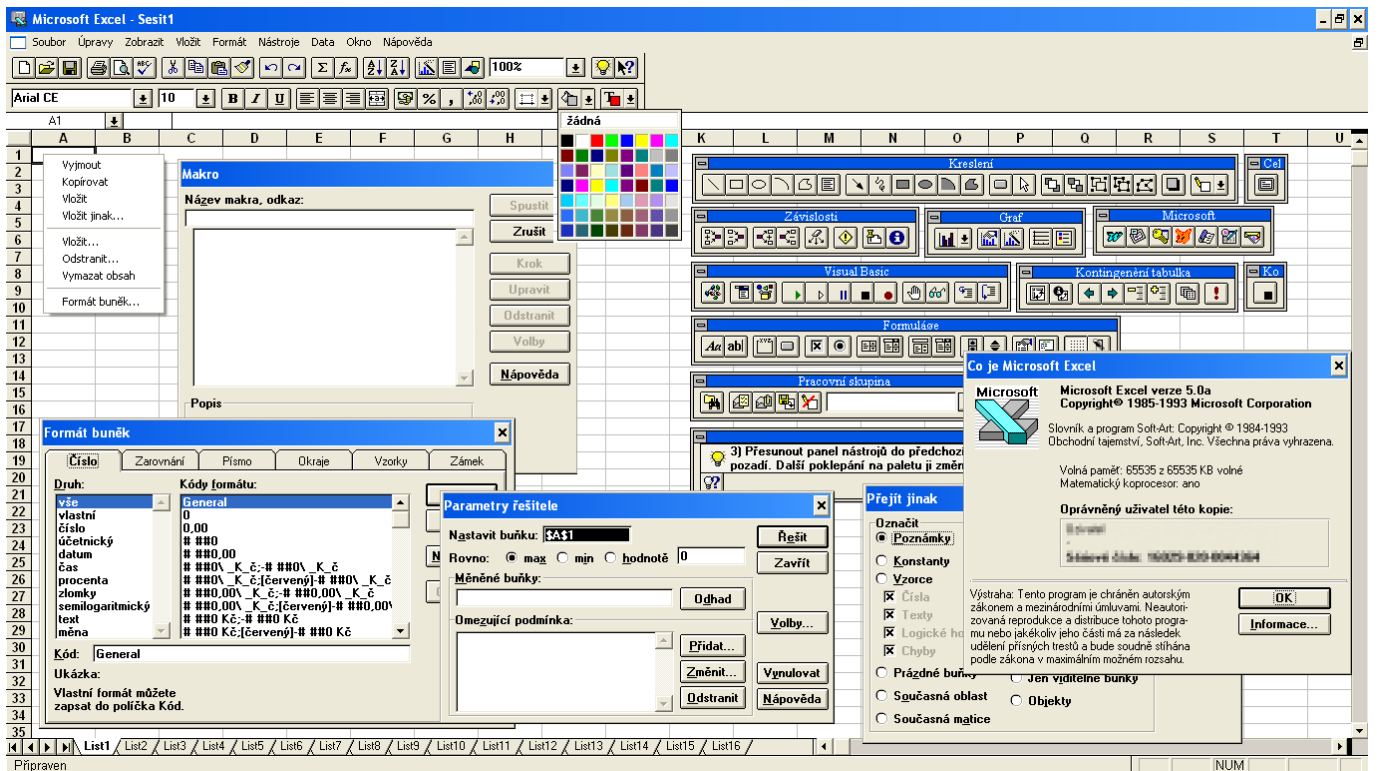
Microsoft Excel - Sesit1

Soubor Úpravy Zobrazit Vložit Formát Nástroje Data Okno Nápověda

100%

Arial CE 10

A1

A B C D E F G H K L M N O P Q R S T U

1 2 3 4 5 6 7 8 9 10 11 12 13 14 15 16 17 18 19 20 21 22 23 24 25 26 27 28 29 30 31 32 33 34 35

Vyjmout
Kopírovat
Vložit
Vložit jinak...
Vložit...
Odstranit...
Vymazat obsah
Formát buněk...

žádná

Makro
Název makra, odkaz:
Spustit
Zrušit
Krok
Upravit
Odstranit
Volby
Nápověda
Popis

Kreslení
Cel
Závislosti
Graf
Microsoft
Visual Basic
Kontingenční tabulka
Ko
Formuláře
Pracovní skupina

3) Přesunout panel nástrojů do předchozí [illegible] pozadí. Další poklepání na paletu ji změn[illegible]

Co je Microsoft Excel
Microsoft
Microsoft Excel verze 5.0a
Copyright© 1985-1993 Microsoft Corporation
Slovník a program Soft-Art: Copyright © 1984-1993 Obchodní tajemství, Soft-Art, Inc. Všechna práva vyhrazena.
Volná paměť: 65535 z 65535 KB volné
Matematický koprocesor: ano
Oprávněný uživatel této kopie:
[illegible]
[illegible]
Výstraha: Tento program je chráněn autorským zákonem a mezinárodními úmluvami. Neautorizovaná reprodukce a distribuce tohoto programu nebo jakékoliv jeho části má za následek udělení přísných trestů a bude soudně stíhána podle zákona v maximálním možném rozsahu.
OK
Informace...

Formát buněk
Číslo Zarovnání Písmo Okraje Vzorky Zámek
Druh:
vše
vlastní
číslo
účetnický
datum
čas
procenta
zlomky
semilogaritmický
text
měna
Kódy formátu:
General
0
0,00
# ##0
# ##0,00
# ##0\ _K_č;-# ##0\ _K_č
# ##0\ _K_č;[červený]-# ##0\ _K_č
# ##0,00\ _K_č;-# ##0,00\ _K_č
# ##0,00\ _K_č;[červený]-# ##0,00\
# ##0 Kč;-# ##0 Kč
# ##0 Kč;[červený]-# ##0 Kč
Kód: General
Ukázka:
Vlastní formát můžete zapsat do políčka Kód.

Parametry řešitele
Nastavit buňku: $A$1
Řešit
Rovno: max min hodnotě 0
Zavřít
Měněné buňky:
Odhad
Omezující podmínka:
Volby...
Přidat...
Změnit...
Vynulovat
Odstranit
Nápověda

Přejít jinak
Označit
Poznámky
Konstanty
Vzorce
Čísla
Texty
Logické ho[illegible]
Chyby
Prázdné buňky
Současná oblast
Současná matice
Jen viditelné buňky
Objekty

List1 List2 List3 List4 List5 List6 List7 List8 List9 List10 List11 List12 List13 List14 List15 List16

Připraven
NUM